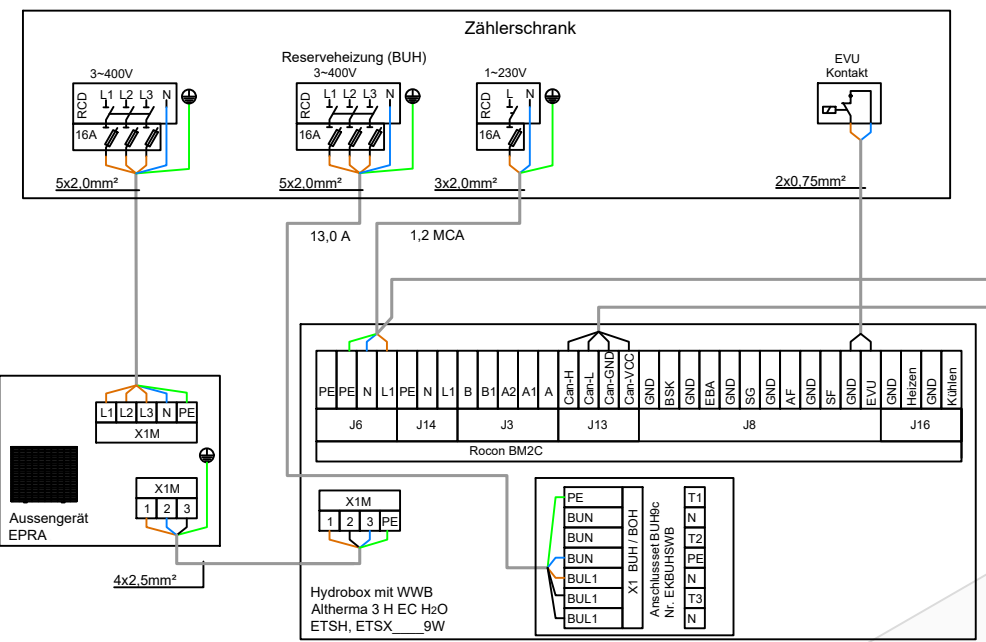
Zählerschrank

3~400V
RCD L1 L2 L3 N
16A
5x2,0mm²

Reserveheizung (BUH)
3~400V
RCD L1 L2 L3 N
16A
5x2,0mm²

1~230V
RCD L N
16A
3x2,0mm²

EVU
Kontakt
2x0,75mm²

13,0 A
1,2 MCA

| PE | PE | N | L1 | PE | N | L1 | B | B1 | A2 | A1 | A | Can-H | Can-L | Can-GND | Can-VCC | GND | BSK | GND | EBA | GND | SG | GND | AF | GND | SF | GND | EVU | GND | Heizen | GND | Kühlen |
|---|---|---|---|---|---|---|---|---|---|---|---|---|---|---|---|---|---|---|---|---|---|---|---|---|---|---|---|---|---|---|---|
| J6 | | | | J14 | | | J3 | | | | | J13 | | | | J8 | | | | | | | | | | | | J16 | | | |

Rocon BM2C

L1 L2 L3 N PE
X1M

Aussengerät
EPRA

X1M
1 2 3

4x2,5mm²

X1M
1 2 3 PE

Hydrobox mit WWB
Altherma 3 H EC $H_2O$
ETSH, ETSX____9W

PE
BUN
BUN
BUN
BUL1
BUL1
BUL1

X1 BUH / BOH

Anschlusset BUH9c
Nr. EKBUHSWB

T1
N
T2
PE
N
T3
N